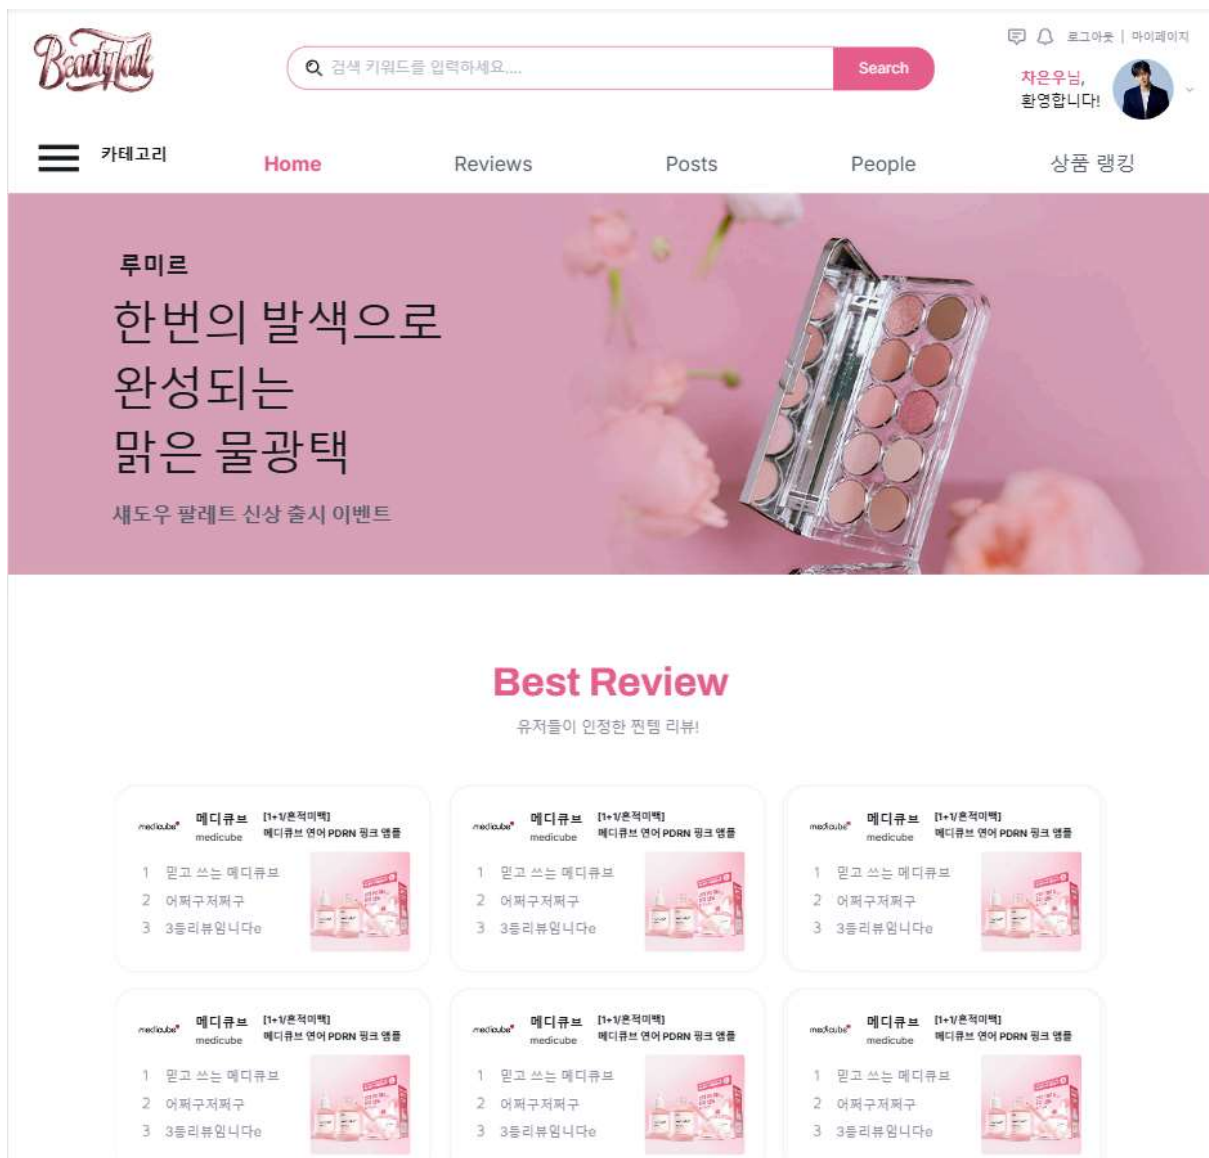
BeautyTalk

검색 키워드를 입력하세요....
Search

로그아웃 | 마이페이지

차은우님,
환영합니다!

카테고리
Home
Reviews
Posts
People
상품 랭킹

루미르
한번의 발색으로
완성되는
맑은 물광택
섀도우 팔레트 신상 출시 이벤트

Best Review
유저들이 인정한 찐템 리뷰!

medicube 메디큐브 medicube [1+1/흔적미백] 메디큐브 연어 PDRN 핑크 앰플
1 믿고 쓰는 메디큐브
2 어쩌구저쩌구
3 3등리뷰임니다e

medicube 메디큐브 medicube [1+1/흔적미백] 메디큐브 연어 PDRN 핑크 앰플
1 믿고 쓰는 메디큐브
2 어쩌구저쩌구
3 3등리뷰임니다e

medicube 메디큐브 medicube [1+1/흔적미백] 메디큐브 연어 PDRN 핑크 앰플
1 믿고 쓰는 메디큐브
2 어쩌구저쩌구
3 3등리뷰임니다e

medicube 메디큐브 medicube [1+1/흔적미백] 메디큐브 연어 PDRN 핑크 앰플
1 믿고 쓰는 메디큐브
2 어쩌구저쩌구
3 3등리뷰임니다e

medicube 메디큐브 medicube [1+1/흔적미백] 메디큐브 연어 PDRN 핑크 앰플
1 믿고 쓰는 메디큐브
2 어쩌구저쩌구
3 3등리뷰임니다e

medicube 메디큐브 medicube [1+1/흔적미백] 메디큐브 연어 PDRN 핑크 앰플
1 믿고 쓰는 메디큐브
2 어쩌구저쩌구
3 3등리뷰임니다e